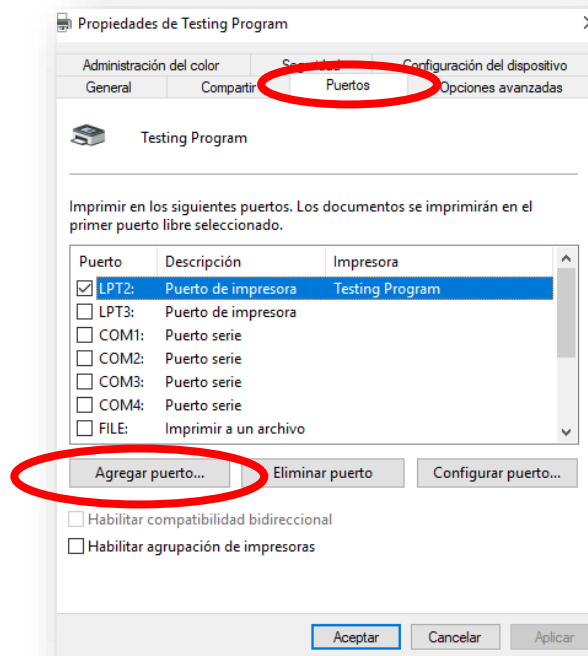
Propiedades de Testing Program

Administración del color
Seguridad
Configuración del dispositivo
General
Compartir
Puertos
Opciones avanzadas

Testing Program

Imprimir en los siguientes puertos. Los documentos se imprimirán en el primer puerto libre seleccionado.

| Puerto | Descripción | Impresora |
|---|---|---|
| LPT2: | Puerto de impresora | Testing Program |
| LPT3: | Puerto de impresora | |
| COM1: | Puerto serie | |
| COM2: | Puerto serie | |
| COM3: | Puerto serie | |
| COM4: | Puerto serie | |
| FILE: | Imprimir a un archivo | |

Agregar puerto...
Eliminar puerto
Configurar puerto...

Habilitar compatibilidad bidireccional
Habilitar agrupación de impresoras

Aceptar
Cancelar
Aplicar